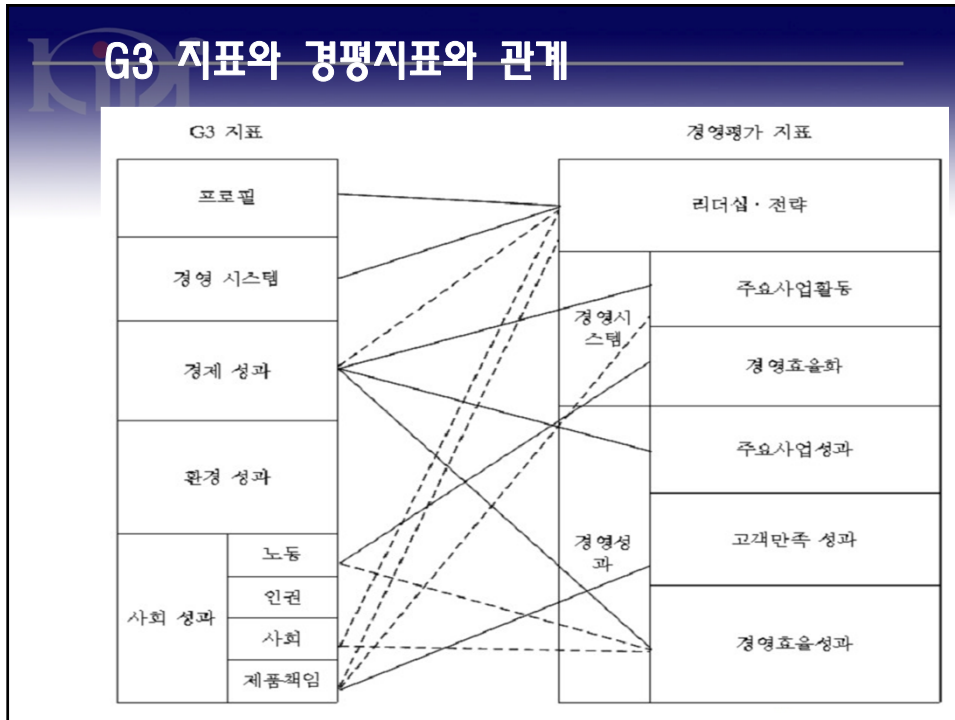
G3 지표와 경평지표와 관계

G3 지표

프로필

경영 시스템

경제 성과

환경 성과

사회 성과

노동

인권

사회

제품책임

경영평가 지표

리더십 · 전략

경영시스템

주요사업활동

경영효율화

주요사업성과

경영성과

고객만족 성과

경영효율성과